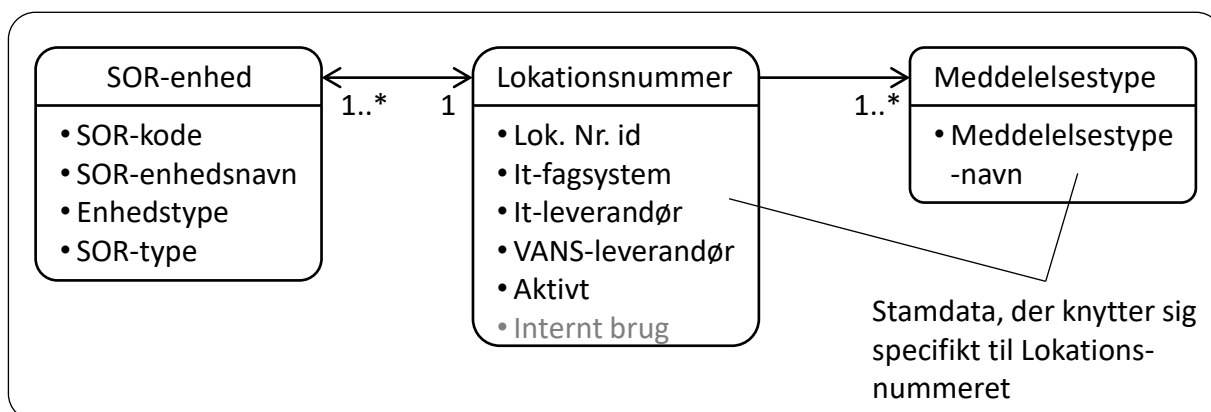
SOR-enhed
- SOR-kode
- SOR-enhedsnavn
- Enhedstype
- SOR-type

1..* 1

Lokationsnummer
- Lok. Nr. id
- It-fagsystem
- It-leverandør
- VANS-leverandør
- Aktivt
- Internt brug

1..*

Meddelelsestype
- Meddelelsestype -navn

Stamdata, der knytter sig specifikt til Lokationsnummeret